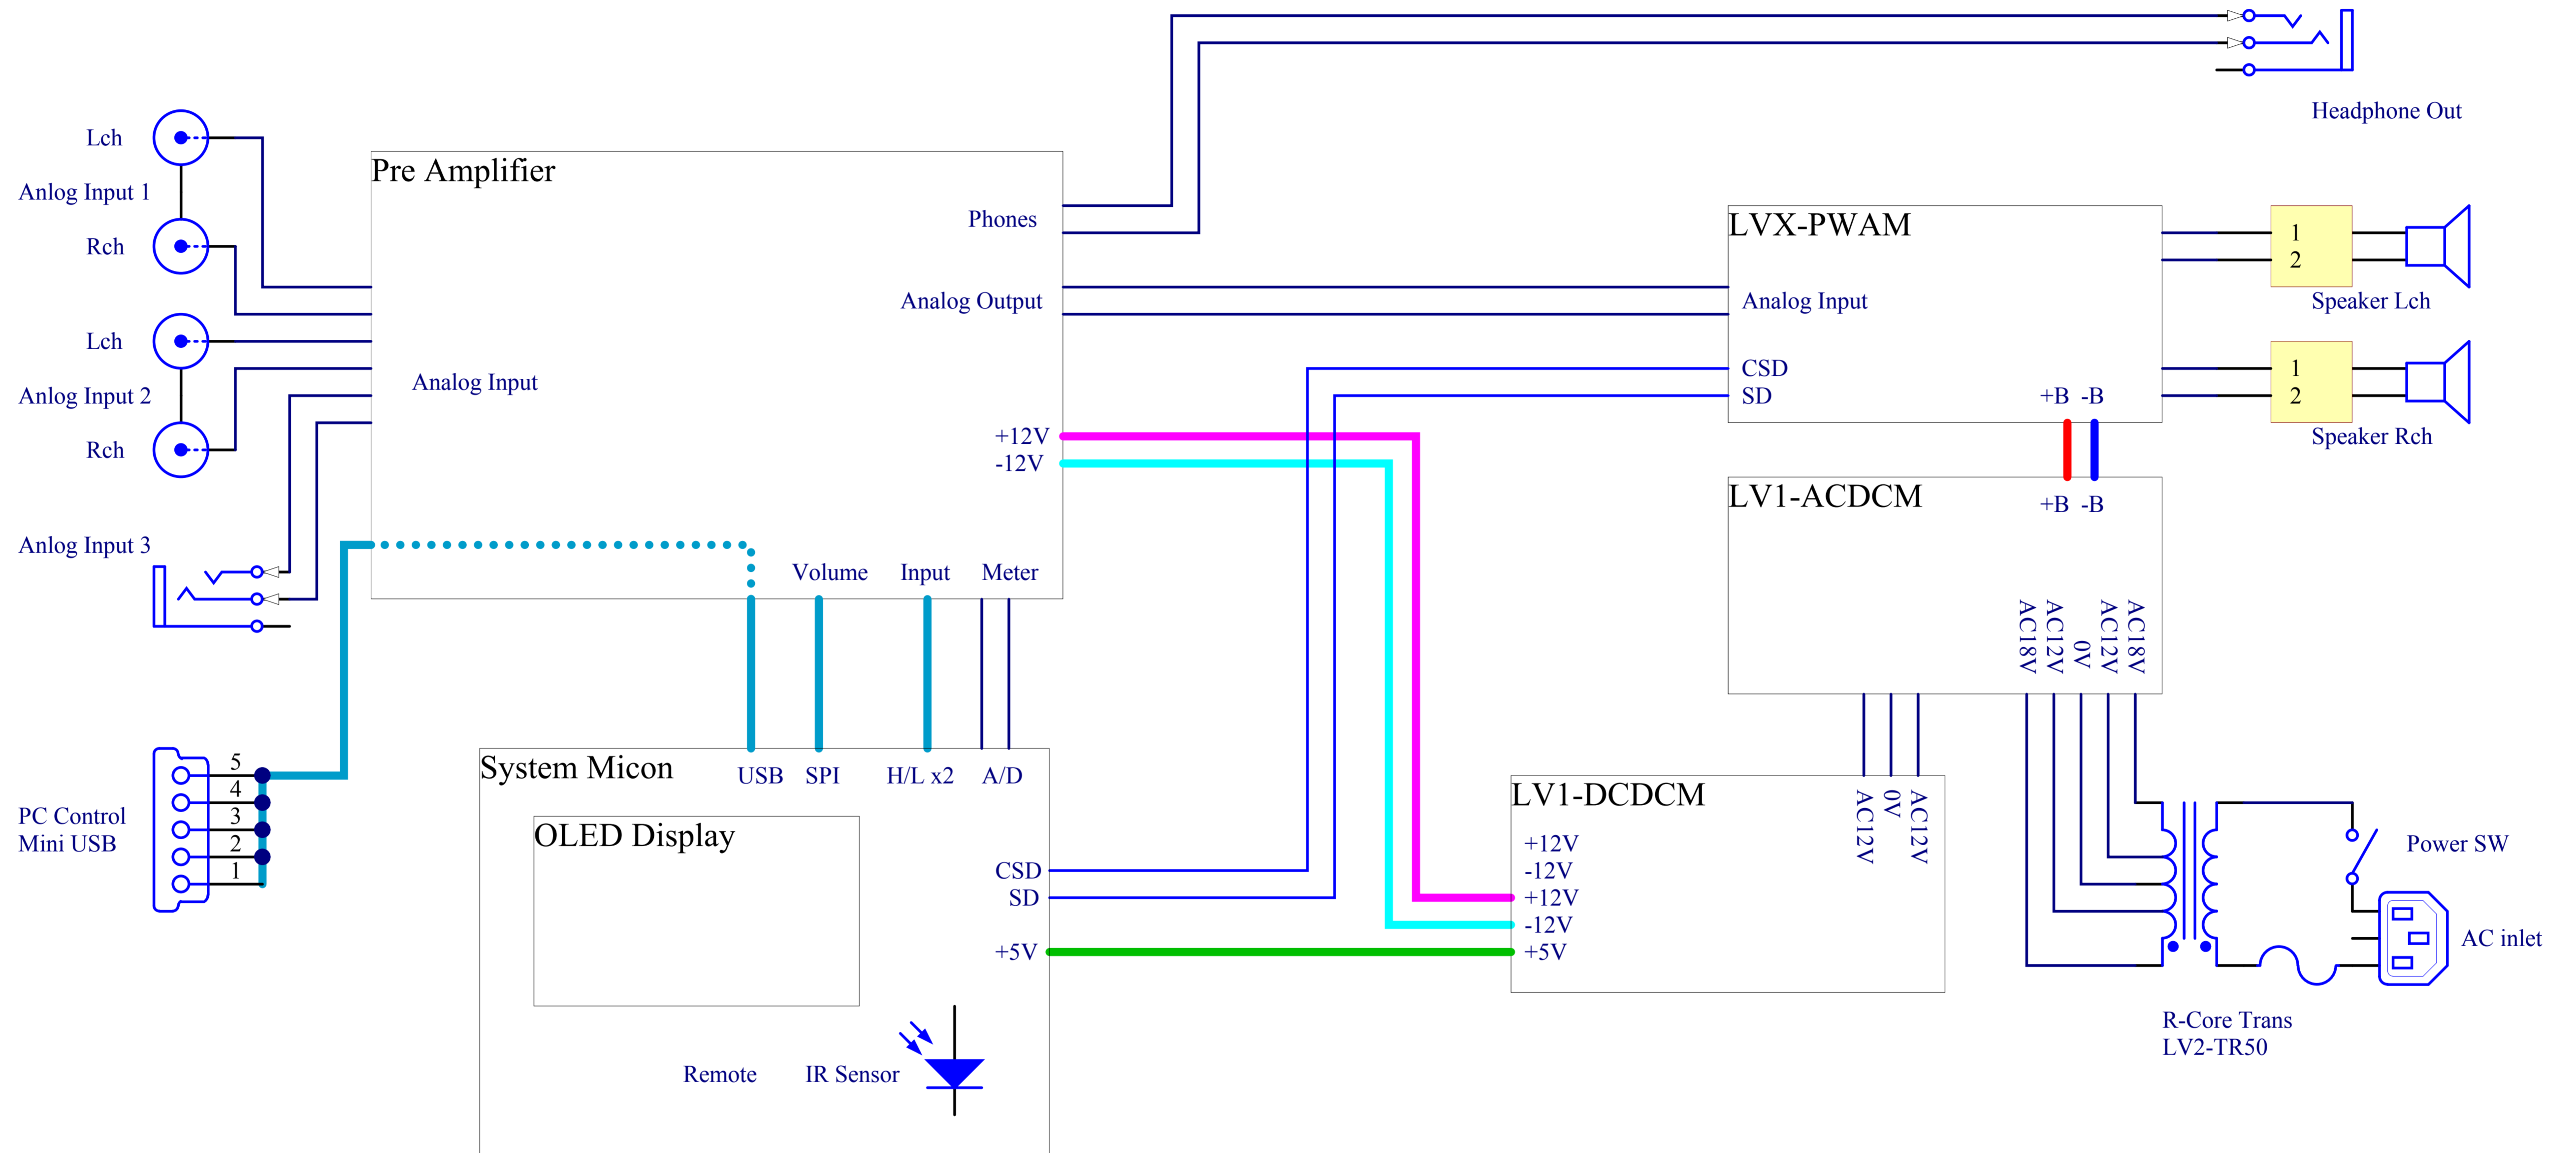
Headphone Out

Lch
Anlog Input 1
Rch

Lch
Anlog Input 2
Rch

Anlog Input 3

Pre Amplifier
Phones
Analog Output
Analog Input
+12V
-12V
Volume
Input
Meter

LVX-PWAM
Analog Input
CSD
SD
+B -B

1
2
Speaker Lch

1
2
Speaker Rch

LV1-ACDCM
+B -B
AC18V
AC12V
0V
AC12V
AC18V

PC Control
Mini USB
5
4
3
2
1

System Micon
USB
SPI
H/L x2
A/D
OLED Display
CSD
SD
+5V
Remote
IR Sensor

LV1-DCDCM
+12V
-12V
+12V
-12V
+5V
AC12V
0V
AC12V

Power SW
AC inlet
R-Core Trans
LV2-TR50